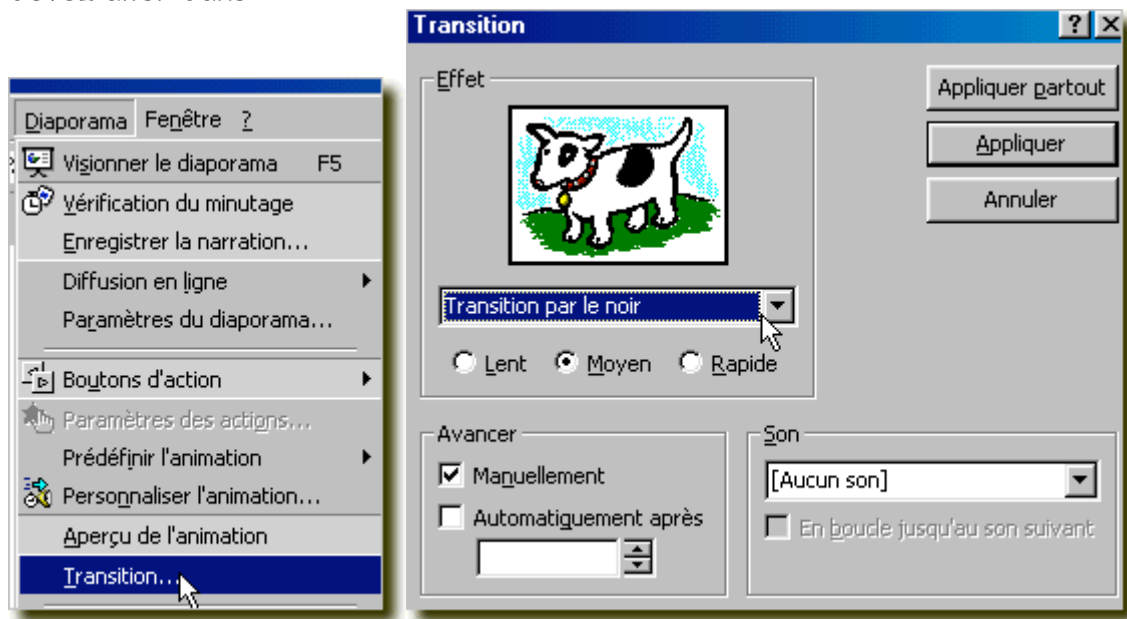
Diaporama Fenêtre ?

Visionner le diaporama F5
Vérification du minutage
Enregistrer la narration...
Diffusion en ligne
Paramètres du diaporama...
Boutons d'action
Paramètres des actions...
Prédéfinir l'animation
Personnaliser l'animation...
Aperçu de l'animation
Transition...

Transition ? X

Effet
Transition par le noir
Lent Moyen Rapide

Appliquer partout
Appliquer
Annuler

Avancer
Manuellement
Automatiquement après

Son
[Aucun son]
En boucle jusqu'au son suivant